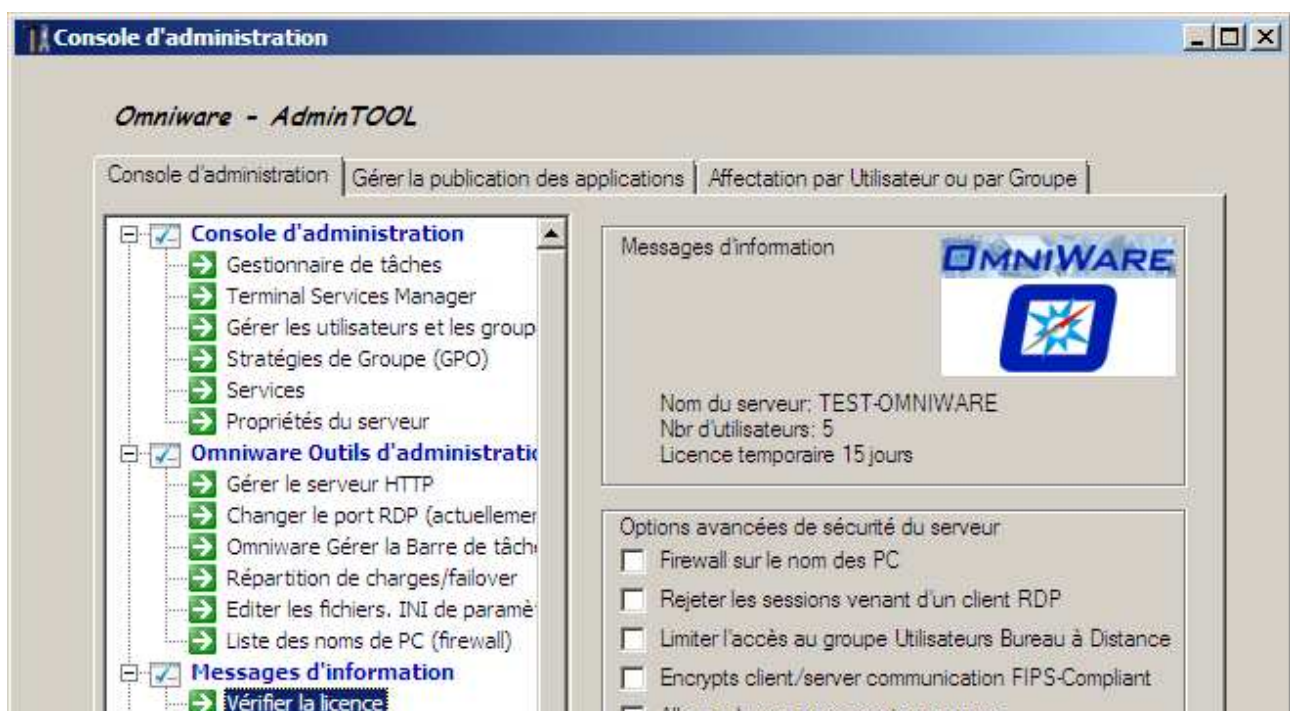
Console d'administration

Omniware - AdminTOOL

Console d'administration | Gérer la publication des applications | Affectation par Utilisateur ou par Groupe

Console d'administration
Gestionnaire de tâches
Terminal Services Manager
Gérer les utilisateurs et les group
Stratégies de Groupe (GPO)
Services
Propriétés du serveur
Omniware Outils d'administratic
Gérer le serveur HTTP
Changer le port RDP (actuellemer
Omniware Gérer la Barre de tâch
Répartition de charges/failover
Editer les fichiers. INI de paramè
Liste des noms de PC (firewall)
Messages d'information
Vérifier la licence

Messages d'information

OMNIWARE

Nom du serveur: TEST-OMNIWARE
Nbr d'utilisateurs: 5
Licence temporaire 15 jours

Options avancées de sécurité du serveur
Firewall sur le nom des PC
Rejeter les sessions venant d'un client RDP
Limiter l'accès au groupe Utilisateurs Bureau à Distance
Encrypts client/server communication FIPS-Compliant
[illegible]